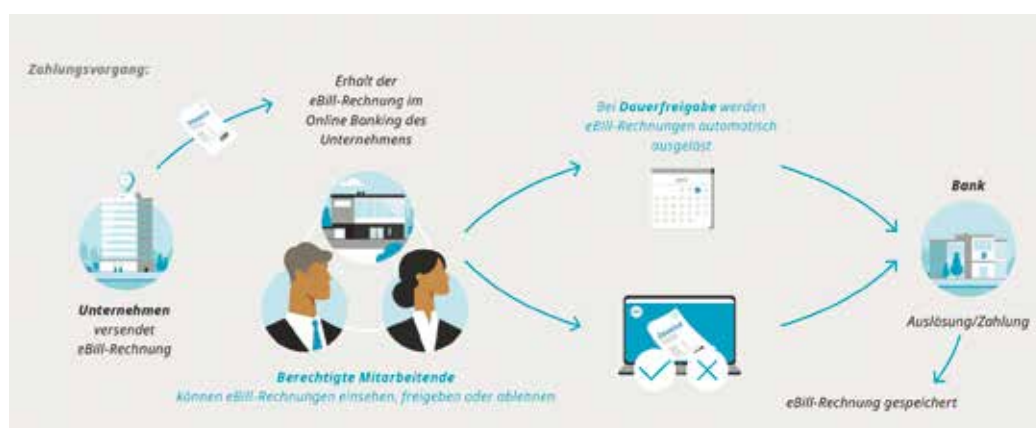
Zahlungsvorgang:

Unternehmen versendet eBill-Rechnung

Erhalt der eBill-Rechnung im Online Banking des Unternehmens

Berechtigte Mitarbeitende können eBill-Rechnungen einsehen, freigeben oder ablehnen

Bei Dauerfreigabe werden eBill-Rechnungen automatisch ausgelöst

Bank

Auslösung/Zahlung

eBill-Rechnung gespeichert